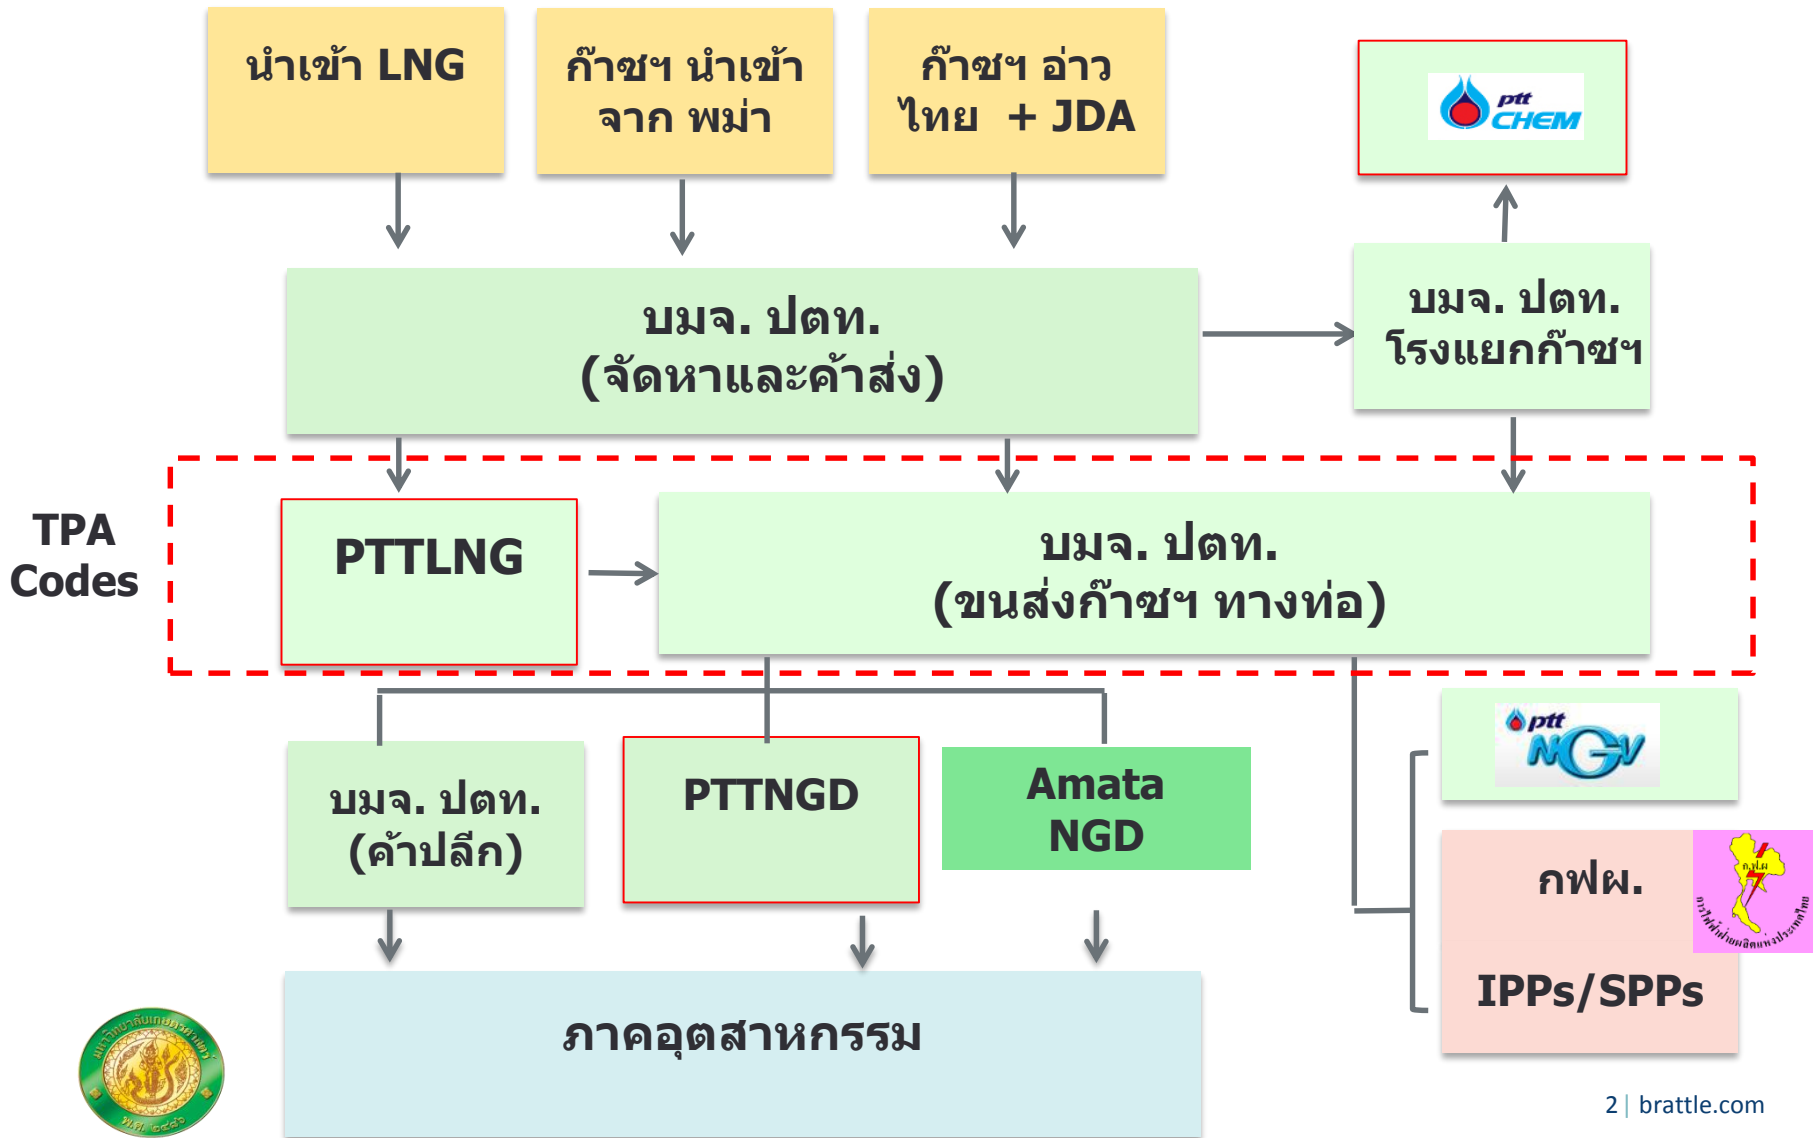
นำเข้า LNG

ก๊าซฯ นำเข้า จาก พม่า

ก๊าซฯ อ่าว ไทย + JDA

ptt CHEM

บมจ. ปตท. (จัดหาและค้าส่ง)

บมจ. ปตท. โรงแยกก๊าซฯ

TPA Codes

PTTLNG

บมจ. ปตท. (ขนส่งก๊าซฯ ทางท่อ)

ptt NGV

บมจ. ปตท. (ค้าปลีก)

PTTNGD

Amata NGD

กฟผ.

การไฟฟ้าฝ่ายผลิตแห่งประเทศไทย

IPPs/SPPs

ภาคอุตสาหกรรม

มหาวิทยาลัยเกษตรศาสตร์

2 | brattle.com